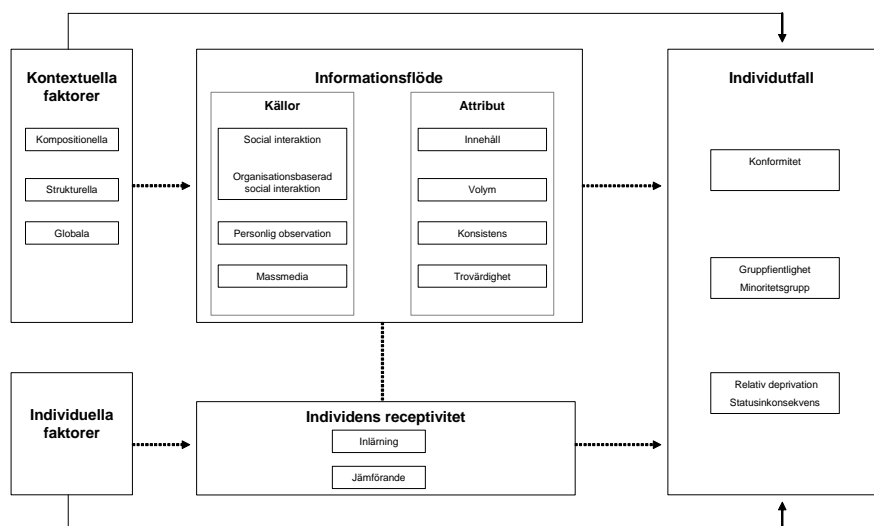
Kontextuella faktorer

Kompositionella

Strukturella

Globala

Informationsflöde

Källor

Social interaktion

Organisationsbaserad social interaktion

Personlig observation

Massmedia

Attribut

Innehåll

Volym

Konsistens

Trovärdighet

Individutfall

Konformitet

Gruppfientlighet
Minoritetsgrupp

Relativ deprivation
Statusinkonsekvens

Individuella faktorer

Individens receptivitet

Inlärning

Jämförande